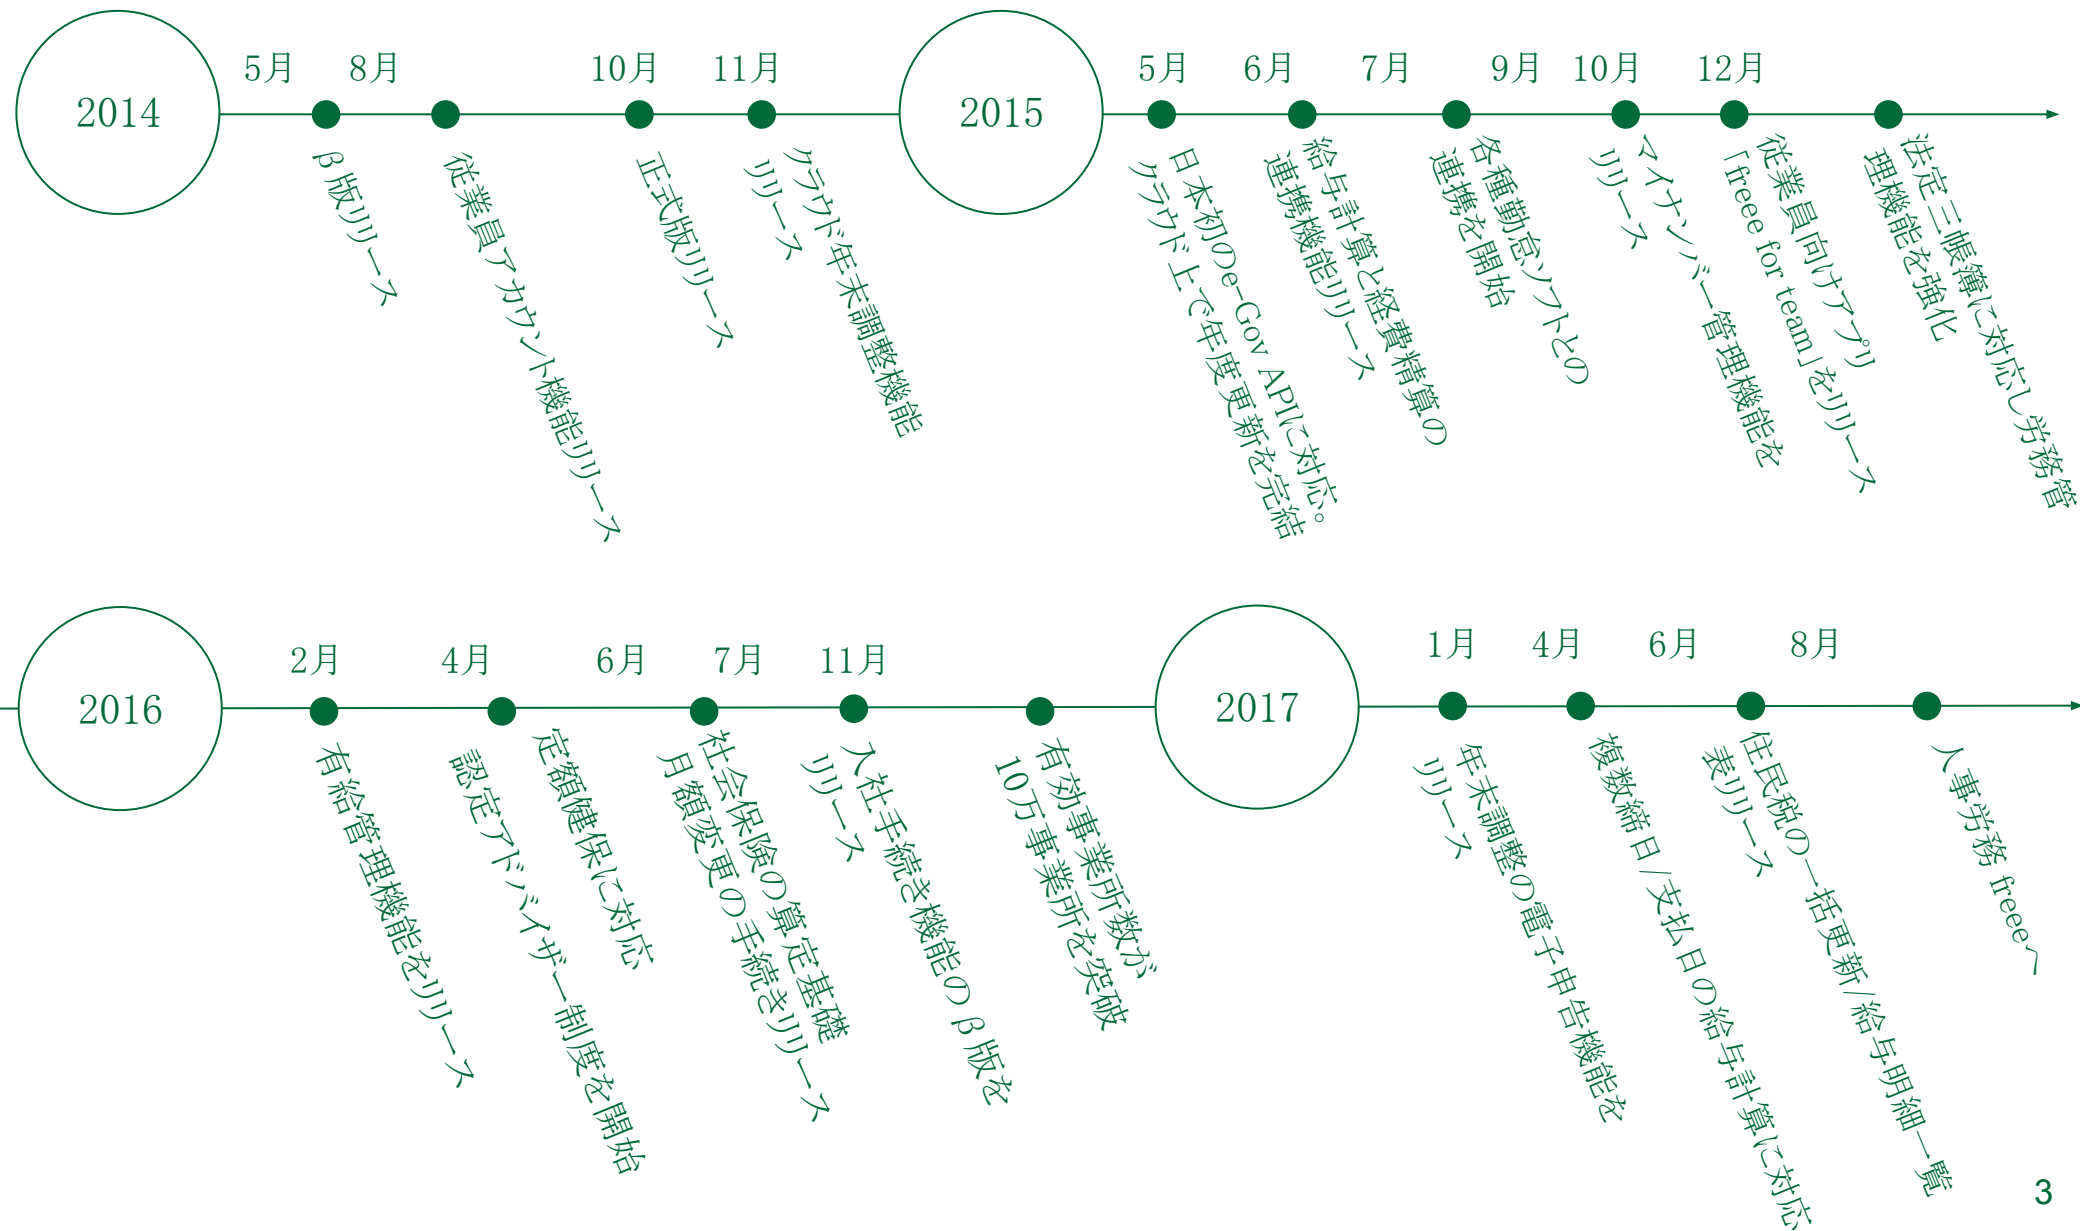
2014

5月 8月 10月 11月

β版リリース

従業員アカウント機能リリース

正式版リリース

クラウド年末調整機能リリース

2015

5月 6月 7月 9月 10月 12月

日本初のe-Gov APIに対応。クラウド上で年度更新を完結

給与計算と経費精算の連携機能リリース

各種勤怠ソフトとの連携を開始

マイナンバー管理機能をリリース

従業員向けアプリ「freee for team」をリリース

法定三帳簿に対応し労務管理機能を強化

2016

2月 4月 6月 7月 11月

有給管理機能をリリース

認定アドバイザー制度を開始

定額健保に対応

社会保険の算定基礎月額変更の手続きをリリース

入社手続き機能のβ版をリリース

有効事業所数が10万事業所を突破

2017

1月 4月 6月 8月

年末調整の電子申告機能をリリース

複数締日/支払日の給与計算に対応

住民税の一括更新/給与明細一覧表リリース

人事労務 freeeへ

3